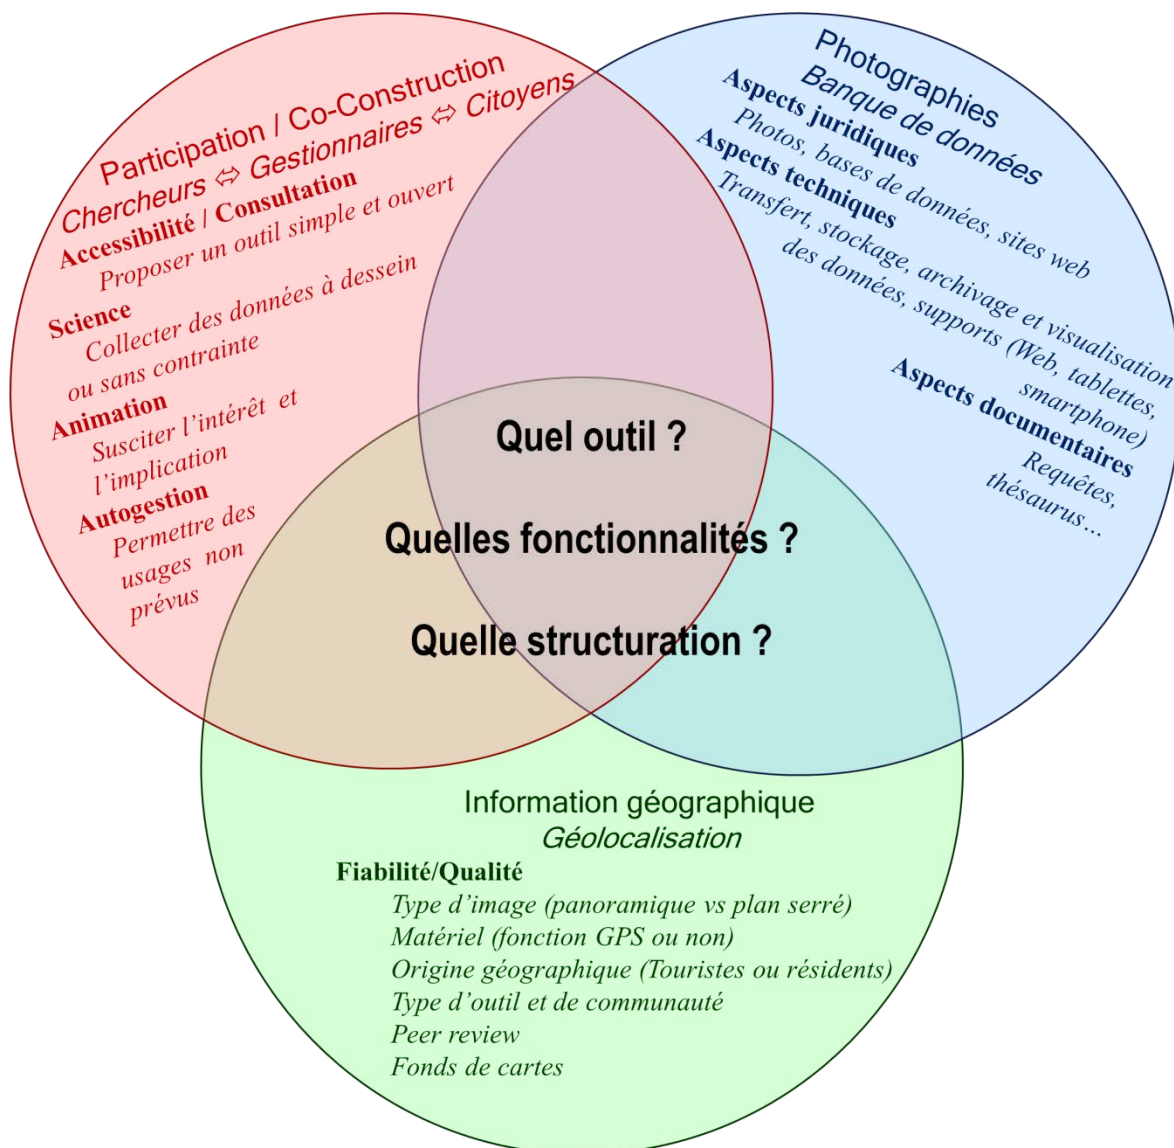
Participation / Co-Construction
Chercheurs ⇔ Gestionnaires ⇔ Citoyens
Accessibilité / Consultation
Proposer un outil simple et ouvert
Science
Collecter des données à dessein ou sans contrainte
Animation
Susciter l'intérêt et l'implication
Autogestion
Permettre des usages non prévus

Photographies
Banque de données
Aspects juridiques
Photos, bases de données, sites web
Aspects techniques
Transfert, stockage, archivage et visualisation des données, supports (Web, tablettes, smartphone)
Aspects documentaires
Requêtes, thésaurus...

Quel outil ?

Quelles fonctionnalités ?

Quelle structuration ?

Information géographique
Géolocalisation
Fiabilité/Qualité
Type d'image (panoramique vs plan serré)
Matériel (fonction GPS ou non)
Origine géographique (Touristes ou résidents)
Type d'outil et de communauté
Peer review
Fonds de cartes